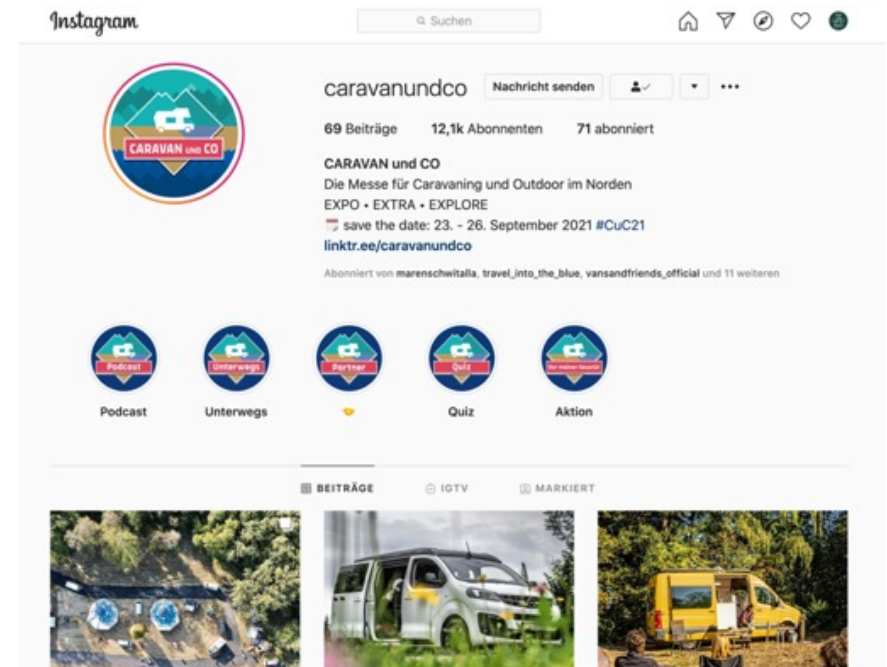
Instagram

Suchen

CARAVAN UND CO

caravanundco Nachricht senden

69 Beiträge 12,1k Abonnenten 71 abonniert

CARAVAN und CO
Die Messe für Caravaning und Outdoor im Norden
EXPO • EXTRA • EXPLORE
save the date: 23. - 26. September 2021 #CuC21
linktr.ee/caravanundco

Abonniert von marenschwitalla, travel_into_the_blue, vansandfriends_official und 11 weiteren

Podcast
Podcast

Unterwegs
Unterwegs

Partner

Quiz
Quiz

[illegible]
Aktion

BEITRÄGE IGTV MARKIERT